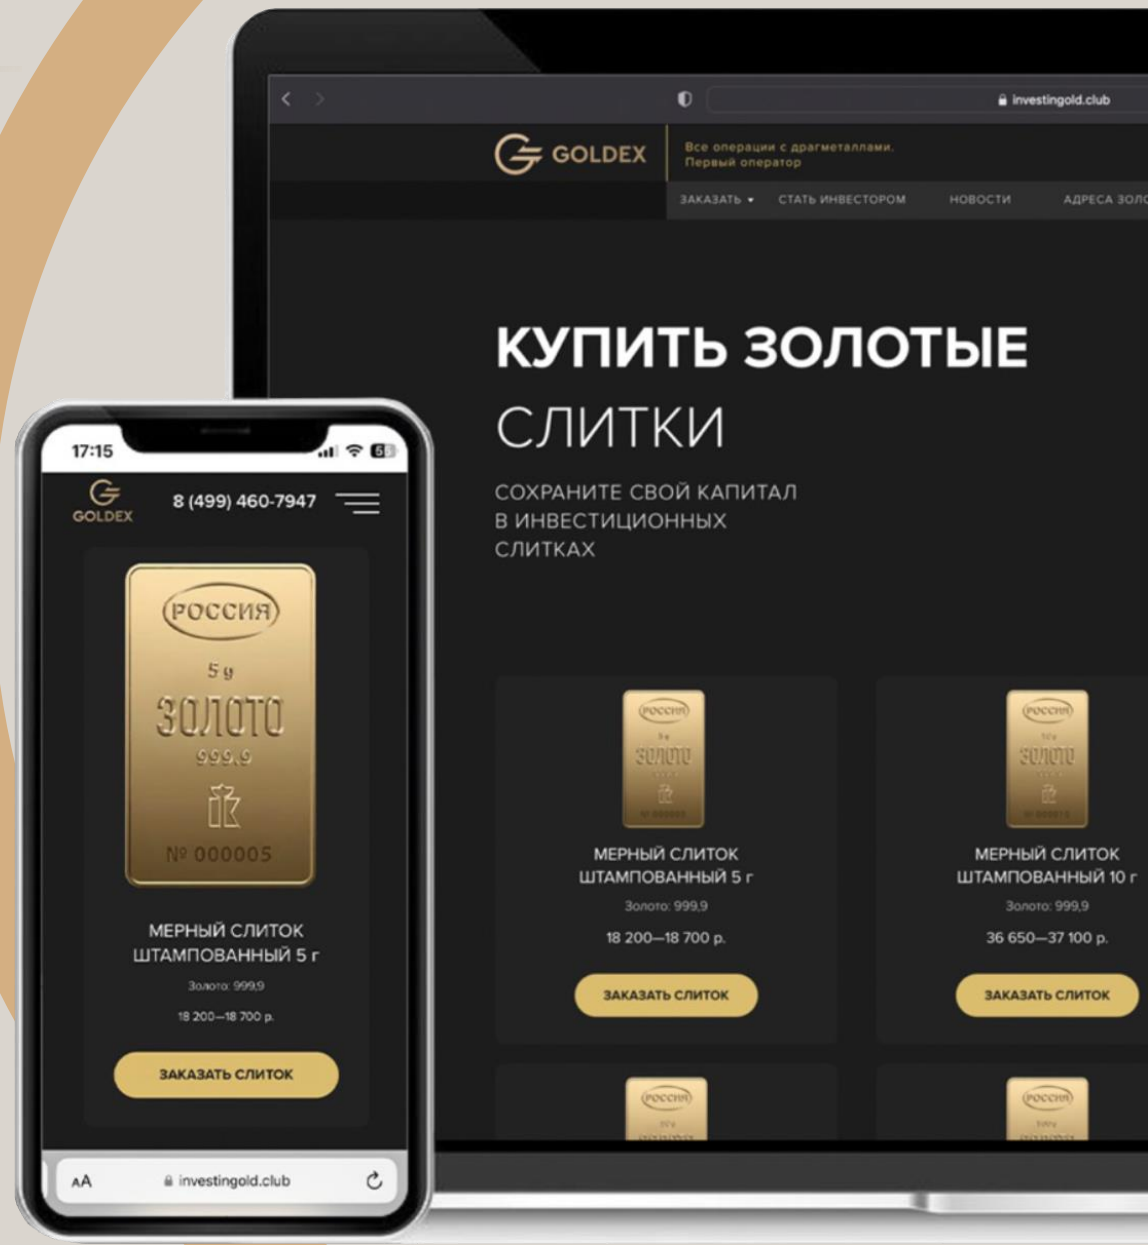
investingold.club

GOLDEX

Все операции с драгметаллами. Первый оператор

ЗАКАЗАТЬ ▾ СТАТЬ ИНВЕСТОРОМ НОВОСТИ АДРЕСА ЗОЛО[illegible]

КУПИТЬ ЗОЛОТЫЕ СЛИТКИ

СОХРАНИТЕ СВОЙ КАПИТАЛ В ИНВЕСТИЦИОННЫХ СЛИТКАХ

МЕРНЫЙ СЛИТОК ШТАМПОВАННЫЙ 5 г
Золото: 999,9
18 200—18 700 р.
ЗАКАЗАТЬ СЛИТОК

МЕРНЫЙ СЛИТОК ШТАМПОВАННЫЙ 10 г
Золото: 999,9
36 650—37 100 р.
ЗАКАЗАТЬ СЛИТОК

17:15

GOLDEX
8 (499) 460-7947

РОССИЯ
5 g
ЗОЛОТО
999,9
№ 000005

МЕРНЫЙ СЛИТОК ШТАМПОВАННЫЙ 5 г
Золото: 999,9
18 200—18 700 р.
ЗАКАЗАТЬ СЛИТОК

AA investingold.club